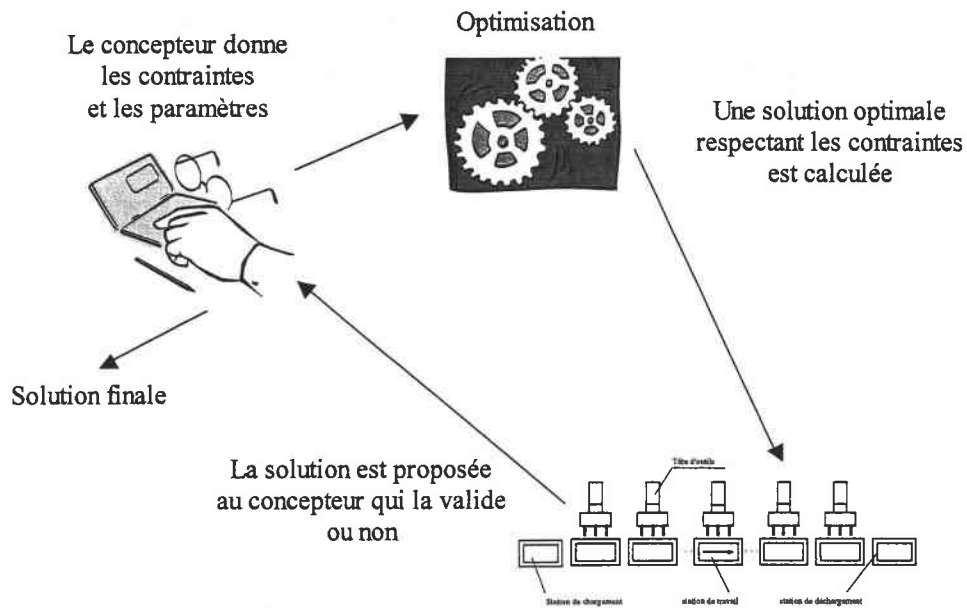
Le concepteur donne les contraintes et les paramètres

Optimisation

Une solution optimale respectant les contraintes est calculée

Solution finale

La solution est proposée au concepteur qui la valide ou non

Tête d'outils

Station de chargement

station de travail

station de déchargement